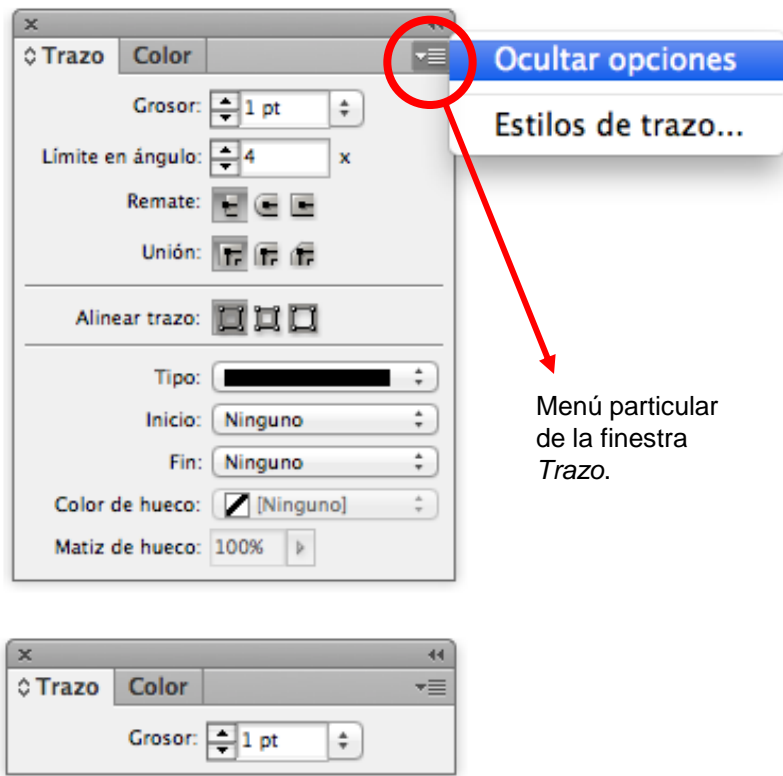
Trazo Color

Grosor: 1 pt

Límite en ángulo: 4 x

Remate:

Unión:

Alinear trazo:

Tipo:

Inicio: Ninguno

Fin: Ninguno

Color de hueco: [Ninguno]

Matiz de hueco: 100%

Ocultar opciones

Estilos de trazo...

Menú particular de la finestra *Trazo*.

Trazo Color

Grosor: 1 pt